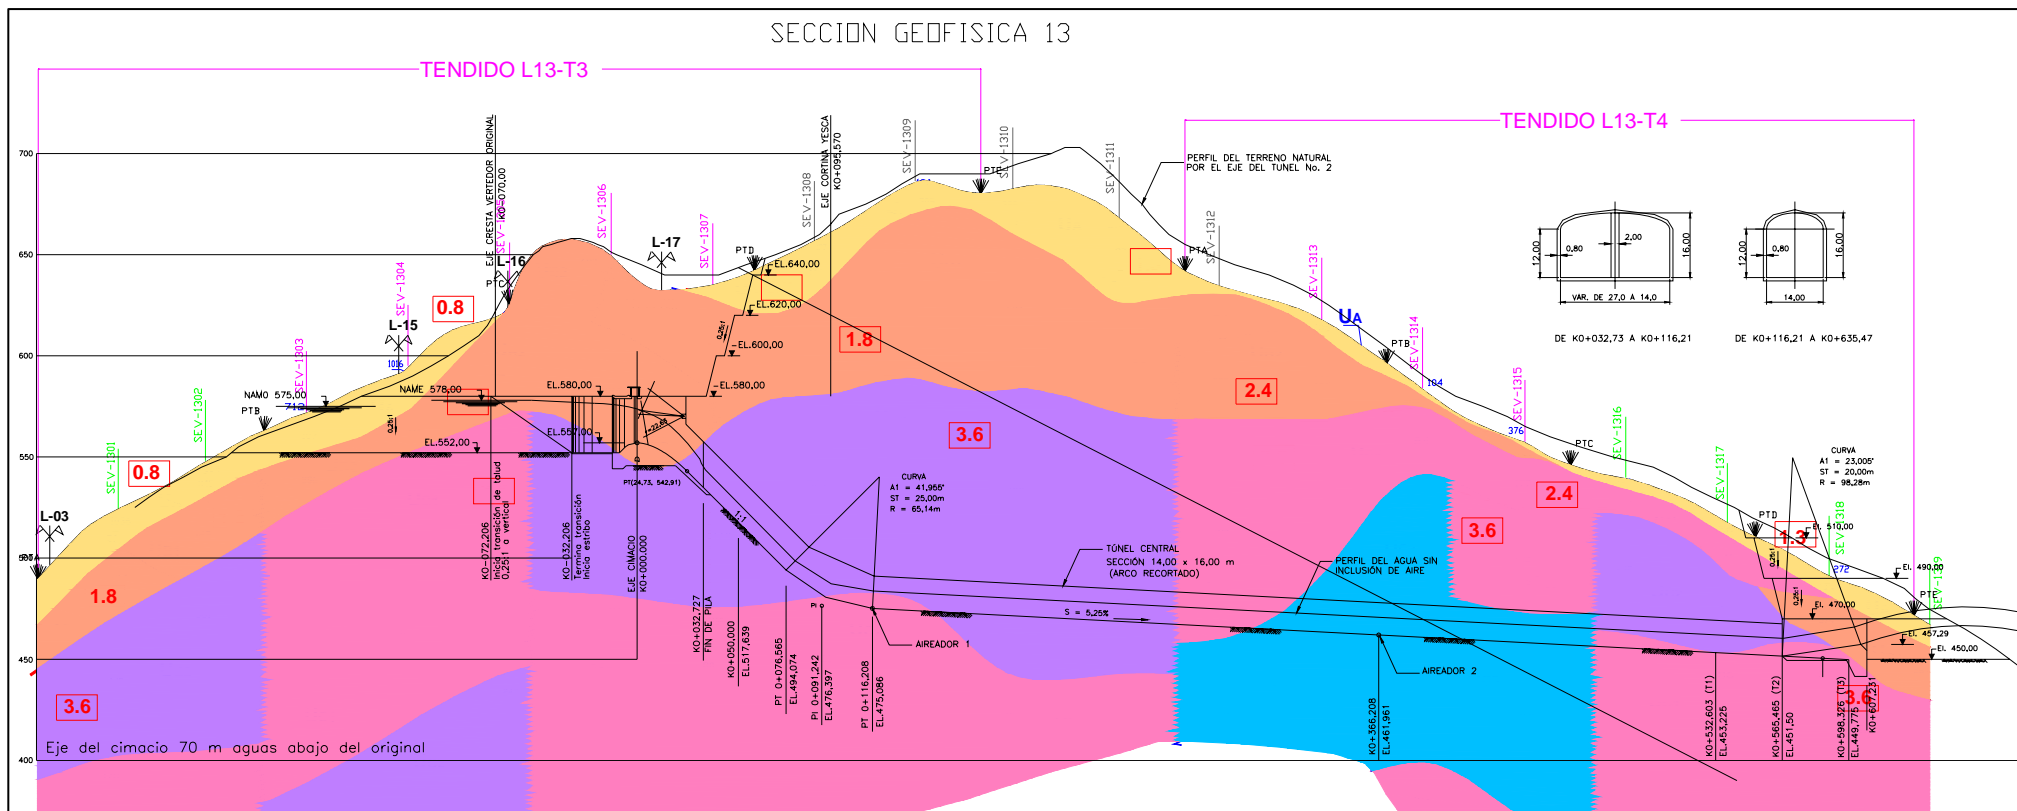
SECCION GEOFISICA 13

TENDIDO L13-T3

TENDIDO L13-T4

700

650

600

550

500

450

400

L-03

L-15

L-16

L-17

SEV-1301

SEV-1302

SEV-1303

SEV-1304

SEV-1306

SEV-1307

SEV-1308

SEV-1309

SEV-1310

SEV-1311

SEV-1312

SEV-1313

SEV-1314

SEV-1315

SEV-1316

SEV-1317

SEV-1318

SEV-1319

EJE CRESTA VERTEDOR ORIGINAL K0-070,00

EJE CORTINA YESCA K0+095,570

PERFIL DEL TERRENO NATURAL POR EL EJE DEL TUNEL No. 2

0.8

0.8

1.8

1.8

2.4

2.4

3.6

3.6

3.6

3.6

1.3

UA

NAMO 575,00

NAME 578,00

PTB

PTD

PTA

PTC

PTE

PC

EL.640,00

EL.620,00

EL.600,00

EL.580,00

EL.580,00

EL.557,00

EL.552,00

K0-072,206 Inicia transición de talud 0.25:1 a vertical

K0-032,206 Termina transición inicia estribo

EJE CIMACIO K0+000.000

PI(24,73, 542,91)

CURVA
A1 = 41,955°
ST = 25,00m
R = 65,14m

TÚNEL CENTRAL
SECCIÓN 14,00 x 16,00 m
(ARCO RECORTADO)

PERFIL DEL AGUA SIN INCLUSIÓN DE AIRE

S = 5,25%

AIREADOR 1

AIREADOR 2

K0+032,727 FIN DE PILA

K0+050,000 EL.517,639

PT 0+076,565 EL.494,074

PI 0+091,242 EL.476,397

PT 0+116,208 EL.475,086

K0+366,208 EL.461,961

K0+532,603 (T1) EL.453,225

K0+565,465 (T2) EL.451,50

K0+598,326 (T3) EL.449,775

K0+607,231

CURVA
A1 = 23,005°
ST = 20,00m
R = 98,28m

EL. 510,00

EL. 490,00

EL. 470,00

EL. 457,29

EL. 450,00

12,00

0,80

2,00

16,00

VAR. DE 27,0 A 14,0

12,00

0,80

16,00

14,00

DE K0+032,73 A K0+116,21

DE K0+116,21 A K0+635,47

Eje del cimacio 70 m aguas abajo del original

104

376

272

1:1